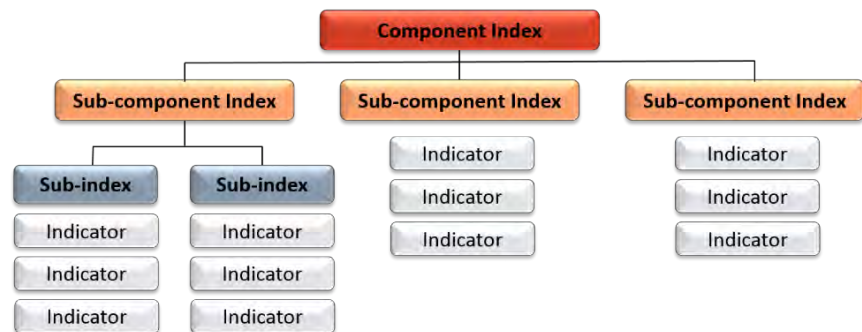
Component Index

Sub-component Index

Sub-index
Indicator
Indicator
Indicator

Sub-index
Indicator
Indicator
Indicator

Sub-component Index
Indicator
Indicator
Indicator

Sub-component Index
Indicator
Indicator
Indicator